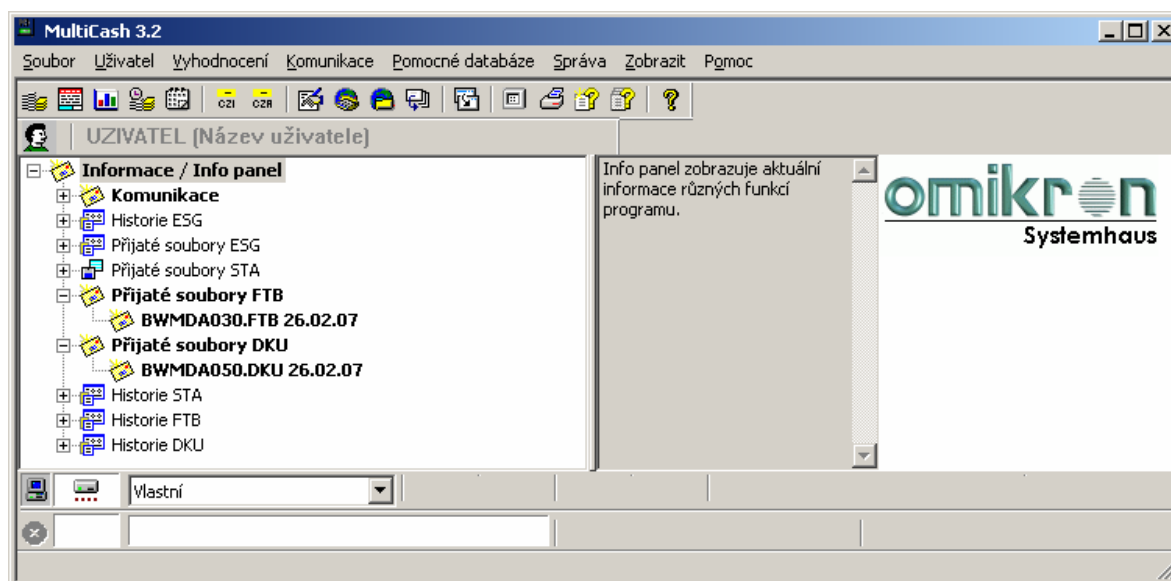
MultiCash 3.2

Soubor Uživatel Vyhodnocení Komunikace Pomocné databáze Správa Zobrazit Pomoc

CZI CZR

UZIVATEL (Název uživatele)

Informace / Info panel
Komunikace
Historie ESG
Přijaté soubory ESG
Přijaté soubory STA
Přijaté soubory FTB
BWMDA030.FTB 26.02.07
Přijaté soubory DKU
BWMDA050.DKU 26.02.07
Historie STA
Historie FTB
Historie DKU

Info panel zobrazuje aktuální informace různých funkcí programu.

omikron
Systemhaus

Vlastní